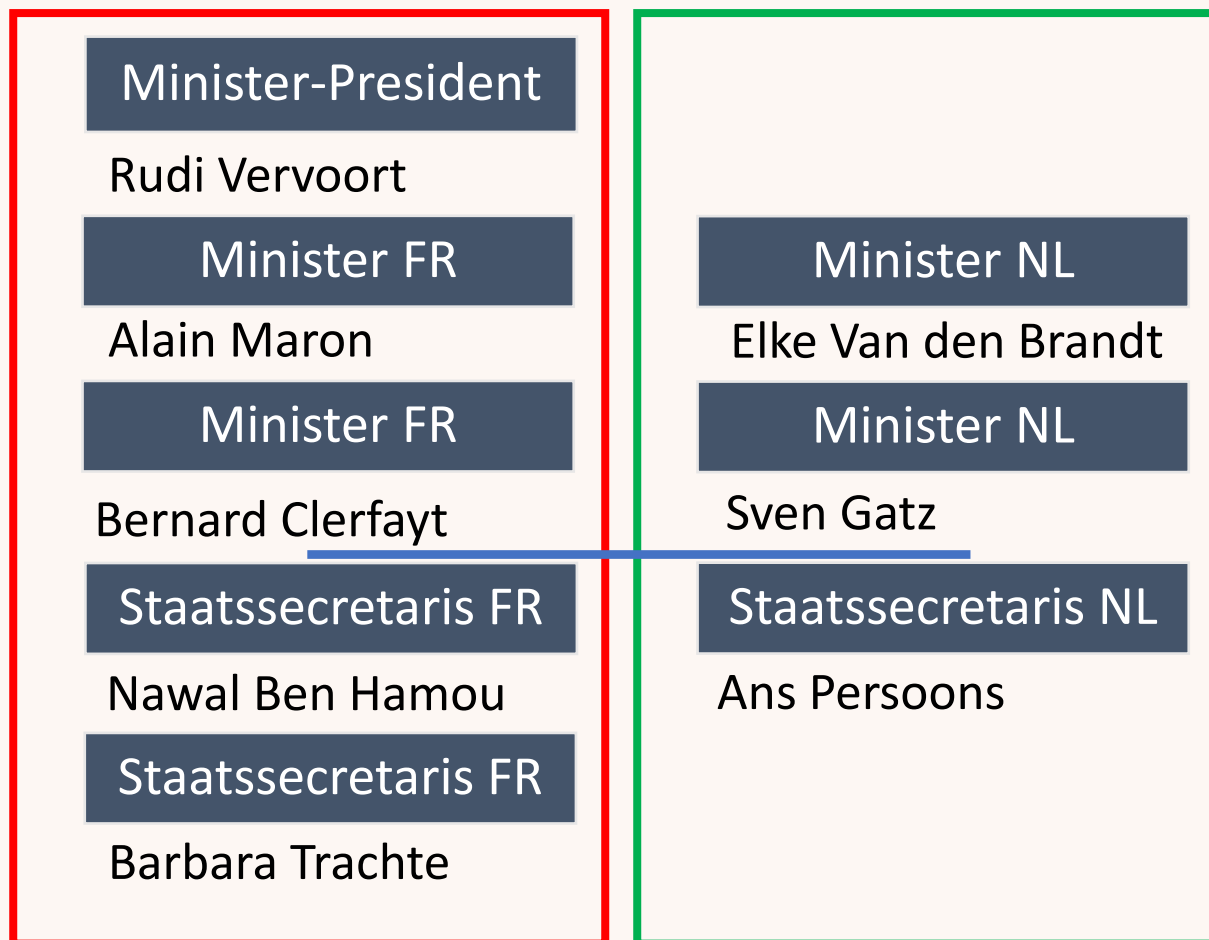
Minister-President

Rudi Vervoort

Minister FR

Alain Maron

Minister FR

Bernard Clerfayt

Staatssecretaris FR

Nawal Ben Hamou

Staatssecretaris FR

Barbara Trachte

Minister NL

Elke Van den Brandt

Minister NL

Sven Gatz

Staatssecretaris NL

Ans Persoons